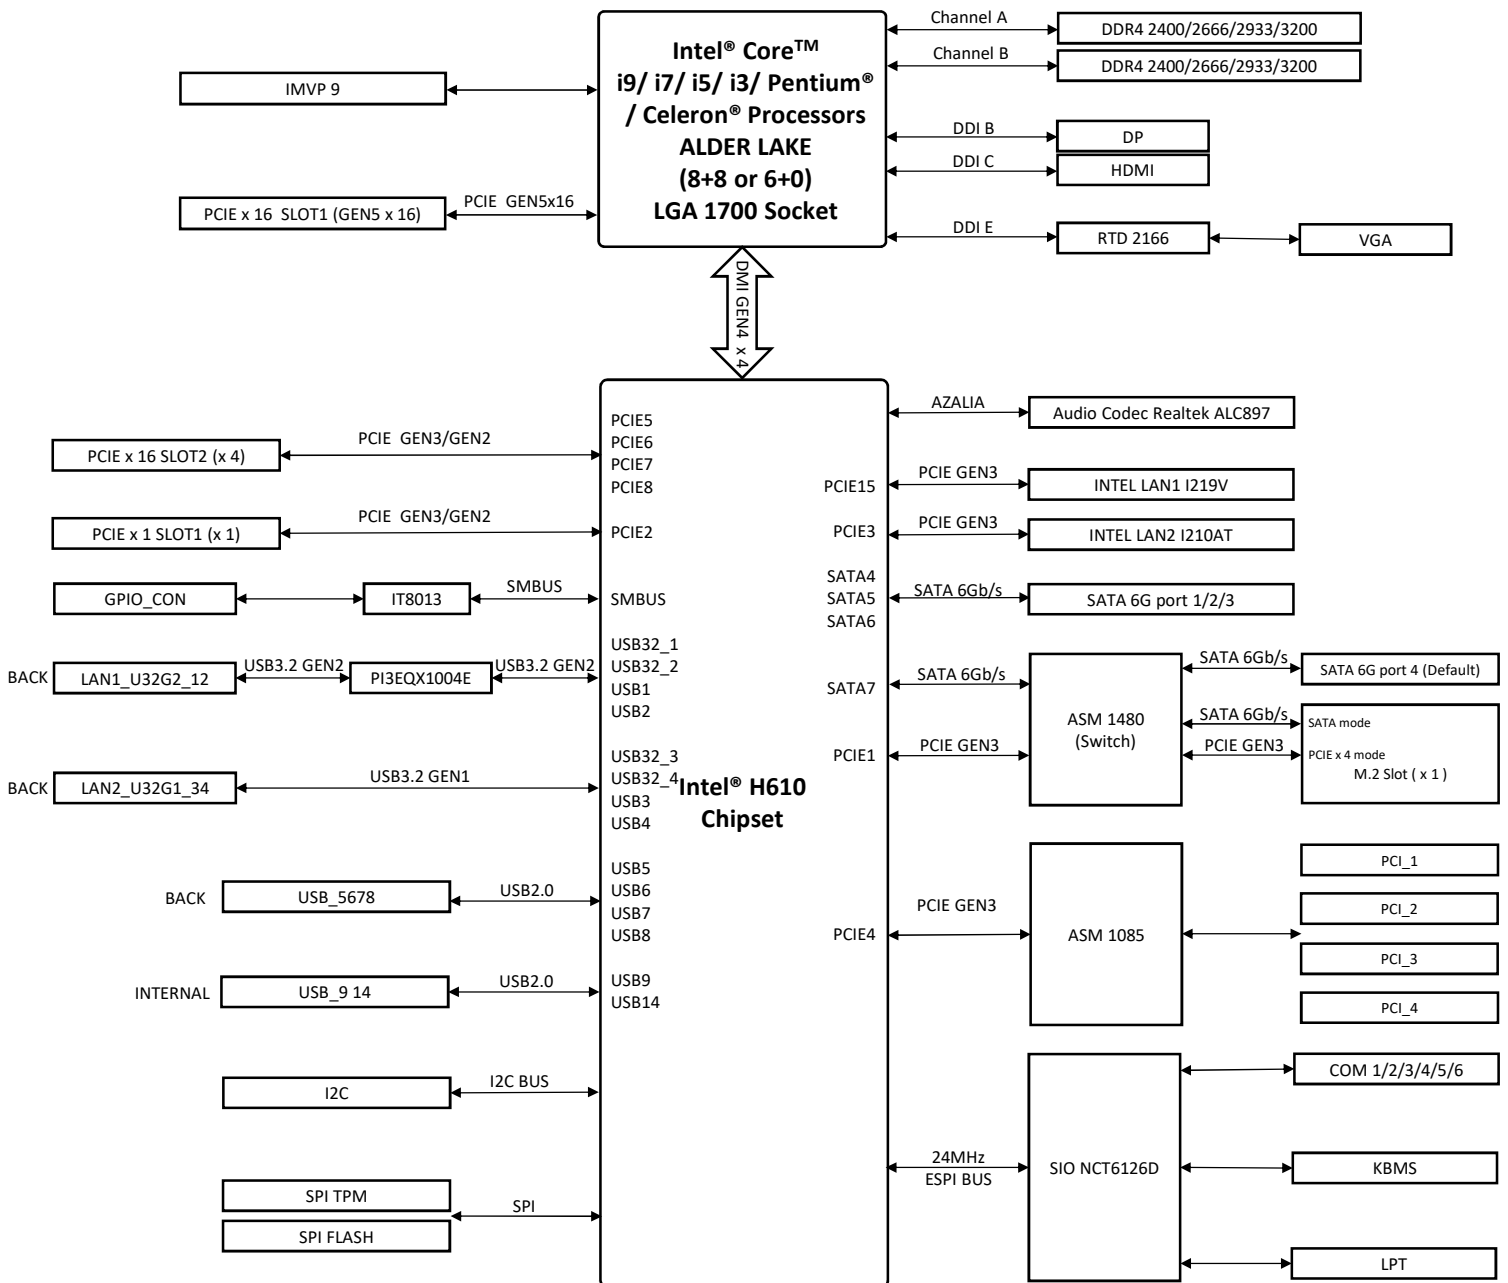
Intel® Core™ i9/ i7/ i5/ i3/ Pentium® / Celeron® Processors ALDER LAKE (8+8 or 6+0) LGA 1700 Socket

IMVP 9

PCIE x 16 SLOT1 (GEN5 x 16)

PCIE GEN5x16

Channel A

DDR4 2400/2666/2933/3200

Channel B

DDR4 2400/2666/2933/3200

DDI B

DP

DDI C

HDMI

DDI E

RTD 2166

VGA

DMI GEN4 x 4

Intel® H610 Chipset

PCIE5
PCIE6
PCIE7
PCIE8

PCIE x 16 SLOT2 (x 4)

PCIE GEN3/GEN2

PCIE x 1 SLOT1 (x 1)

PCIE GEN3/GEN2

PCIE2

GPIO_CON

IT8013

SMBUS

SMBUS

USB32_1
USB32_2
USB1
USB2

BACK

LAN1_U32G2_12

USB3.2 GEN2

PI3EQX1004E

USB3.2 GEN2

USB32_3
USB32_4
USB3
USB4

BACK

LAN2_U32G1_34

USB3.2 GEN1

USB5
USB6
USB7
USB8

BACK

USB_5678

USB2.0

USB9
USB14

INTERNAL

USB_9 14

USB2.0

I2C

I2C BUS

SPI TPM

SPI FLASH

SPI

AZALIA

Audio Codec Realtek ALC897

PCIE15

PCIE GEN3

INTEL LAN1 I219V

PCIE3

PCIE GEN3

INTEL LAN2 I210AT

SATA4
SATA5
SATA6

SATA 6Gb/s

SATA 6G port 1/2/3

SATA7

SATA 6Gb/s

ASM 1480 (Switch)

SATA 6Gb/s

SATA 6G port 4 (Default)

SATA 6Gb/s

SATA mode

PCIE1

PCIE GEN3

PCIE GEN3

PCIE x 4 mode

M.2 Slot ( x 1 )

PCIE4

PCIE GEN3

ASM 1085

PCI_1

PCI_2

PCI_3

PCI_4

24MHz
ESPI BUS

SIO NCT6126D

COM 1/2/3/4/5/6

KBMS

LPT